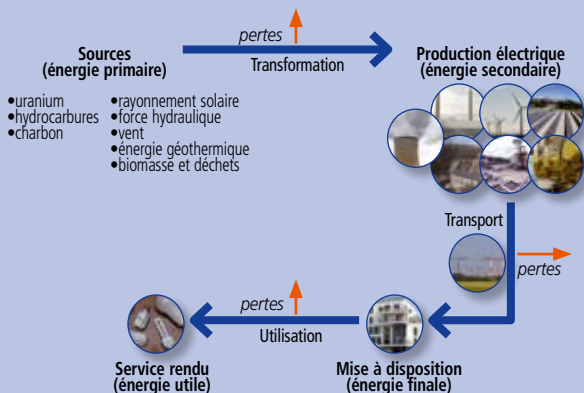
Sources
(énergie primaire)

•uranium
•hydrocarbures
•charbon

•rayonnement solaire
•force hydraulique
•vent
•énergie géothermique
•biomasse et déchets

pertes

Transformation

Production électrique
(énergie secondaire)

Transport

pertes

Mise à disposition
(énergie finale)

pertes

Utilisation

Service rendu
(énergie utile)